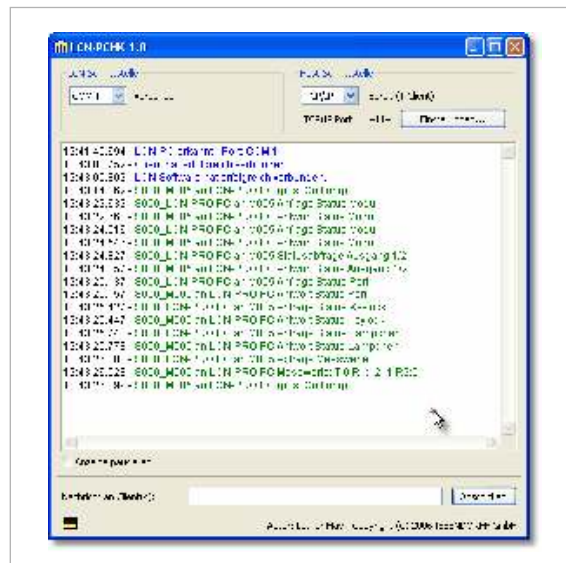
LCN-PCHK 1.0

LCN-S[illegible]-Auswahl
COM 1 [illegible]

PCK-S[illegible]-Auswahl
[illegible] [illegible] (1 Client)
TCP/IP Port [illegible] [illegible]

13:41:40.594 LCN PC erkannt: Port COM1
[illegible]
13:43:00.503 LCN Software hat erfolgreich verbunden.
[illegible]
13:43:23.283 S000_LIN PRO PC an M029 Anfrage Status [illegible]
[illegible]
13:43:23.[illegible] S000_LIN PRO PC an M029 Anfrage Status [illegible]
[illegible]
13:43:24.215 S000_LIN PRO PC an M029 Anfrage Status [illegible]
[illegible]
13:43:24.827 S000_LIN PRO PC an M029 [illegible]
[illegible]
13:43:2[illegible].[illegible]7 S000_LIN PRO PC an M029 Anfrage Status Port
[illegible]
13:43:25.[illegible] S000_M00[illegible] an LIN PRO PC Anfrage Status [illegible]
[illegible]
13:43:25.447 S000_M00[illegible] an LIN PRO PC Antwort Status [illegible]
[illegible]
13:43:25.273 S000_M00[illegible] an LIN PRO PC Antwort Status Lampen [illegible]
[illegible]
13:43:25.025 S000_M00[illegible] an LIN PRO PC Messwert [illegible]
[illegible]

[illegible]

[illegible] Client(s): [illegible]

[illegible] (c) 2006 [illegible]